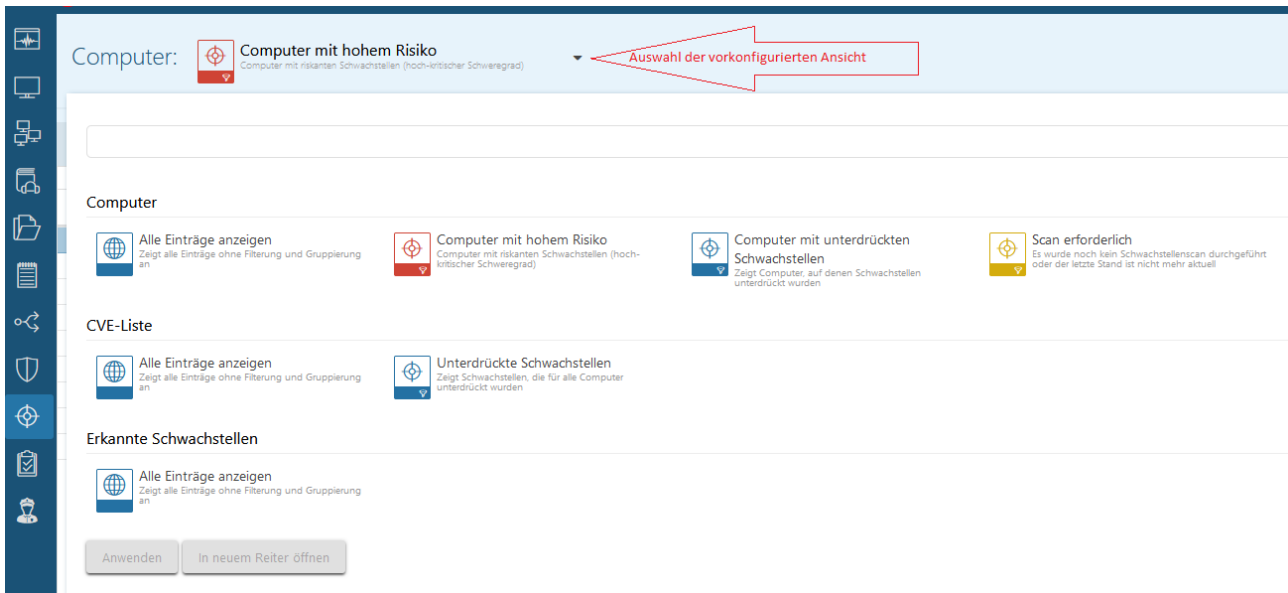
Computer:

Computer mit hohem Risiko
Computer mit riskanten Schwachstellen (hoch-kritischer Schweregrad)

Auswahl der vorkonfigurierten Ansicht

Computer

Alle Einträge anzeigen
Zeigt alle Einträge ohne Filterung und Gruppierung an

Computer mit hohem Risiko
Computer mit riskanten Schwachstellen (hoch-kritischer Schweregrad)

Computer mit unterdrückten Schwachstellen
Zeigt Computer, auf denen Schwachstellen unterdrückt wurden

Scan erforderlich
Es wurde noch kein Schwachstellenscan durchgeführt oder der letzte Stand ist nicht mehr aktuell

CVE-Liste

Alle Einträge anzeigen
Zeigt alle Einträge ohne Filterung und Gruppierung an

Unterdrückte Schwachstellen
Zeigt Schwachstellen, die für alle Computer unterdrückt wurden

Erkannte Schwachstellen

Alle Einträge anzeigen
Zeigt alle Einträge ohne Filterung und Gruppierung an

Anwenden

In neuem Reiter öffnen